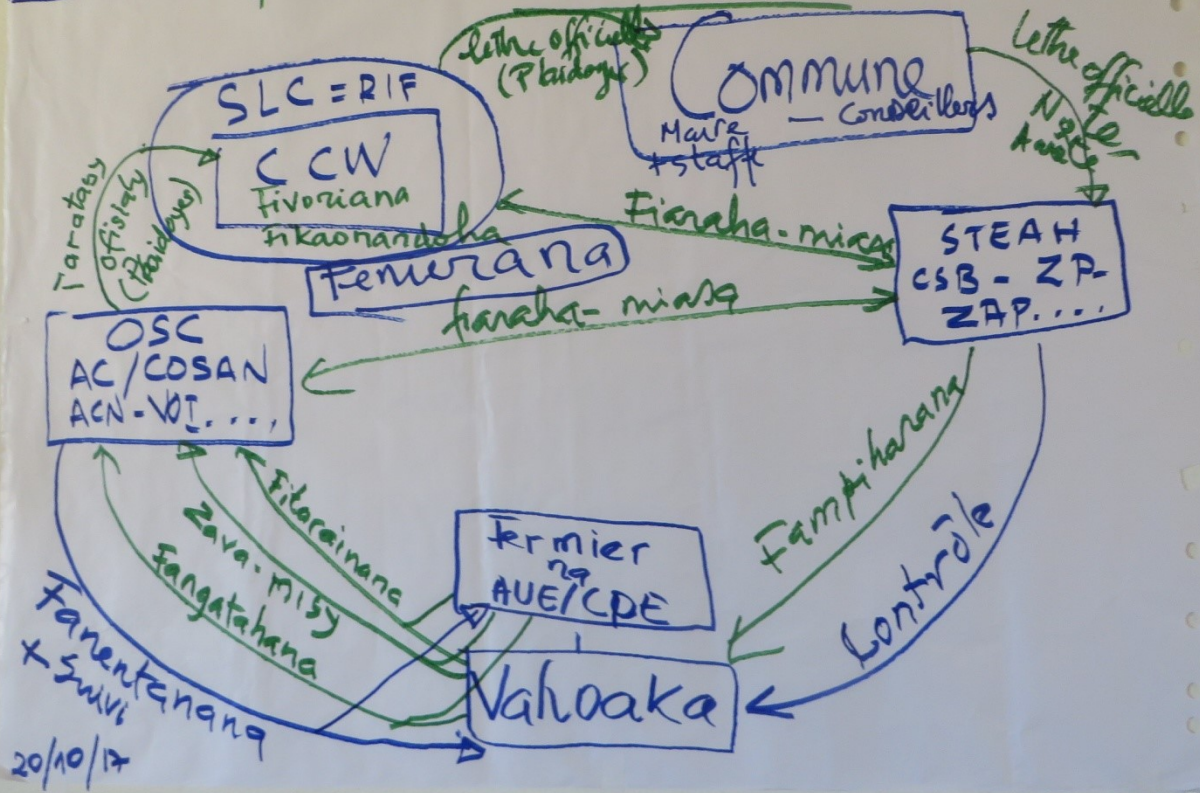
SLC = RIF

CCW
Fivoriana
fikaonandoha

Lettre officielle
(Plaidoyer)

Commune
Maire + staff
— Conseillers

Lettre officielle
Note
Arrêté

Taratasy ofisialy
(Plaidoyer)

Fiaraha-miasa

STEAH
CSB - ZP - ZAP. . .

Femerana

fiaraha-miasa

OSC
AC/COSAN
ACN - VOI. . . ,

Fampiharana

Fitarainana

Zava-misy

Fangatahana

Fermier na AUE/CPE

Contrôle

Fanentanana
+ Suivi

Vahoaka

20/10/17